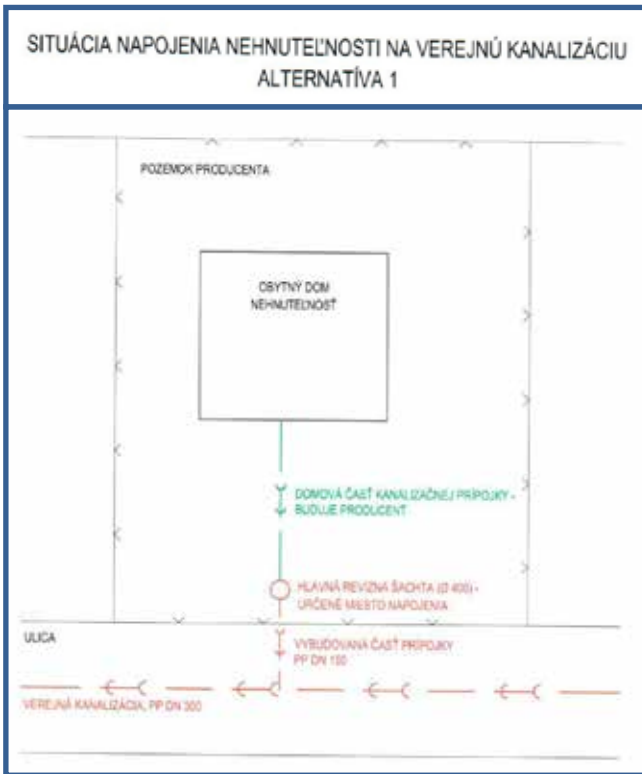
SITUÁCIA NAPOJENIA NEHNUTEĽNOSTI NA VEREJNÚ KANALIZÁCIU
ALTERNATÍVA 1

POZEMOK PRODUCENTA

OBYTNÝ DOM
NEHNUTEĽNOSŤ

DOMOVÁ ČASŤ KANALIZAČNEJ PRÍPOJKY - BUDUJE PRODUCENT

HLAVNÁ REVÍZNA ŠACHTA (D 400) - URČENÉ MIESTO NAPOJENIA

ULICA

VYBUDOVANÁ ČASŤ PRÍPOJKY PP DN 150

VEREJNÁ KANALIZÁCIA, PP DN 300